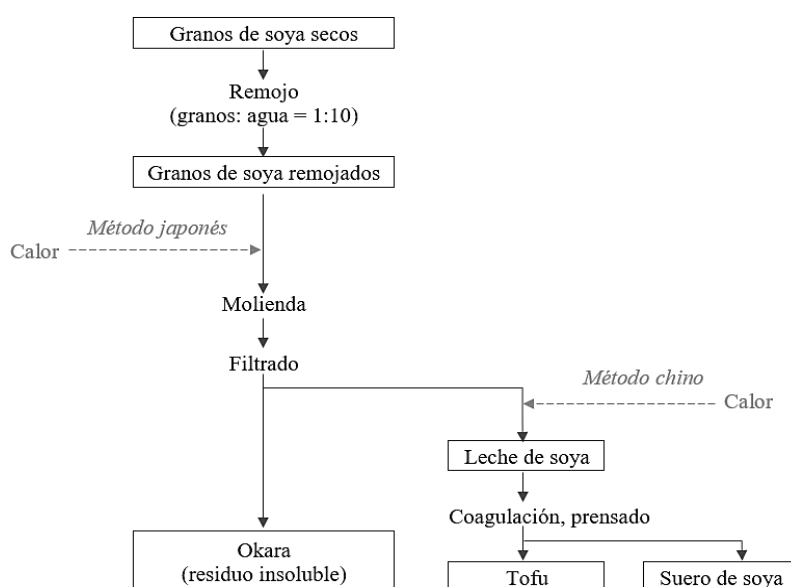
Granos de soya secos

Remojo
(granos: agua = 1:10)

Granos de soya remojados

Método japonés

Calor

Molienda

Filtrado

Método chino

Calor

Leche de soya

Coagulación, prensado

Okara
(residuo insoluble)

Tofu

Suero de soya